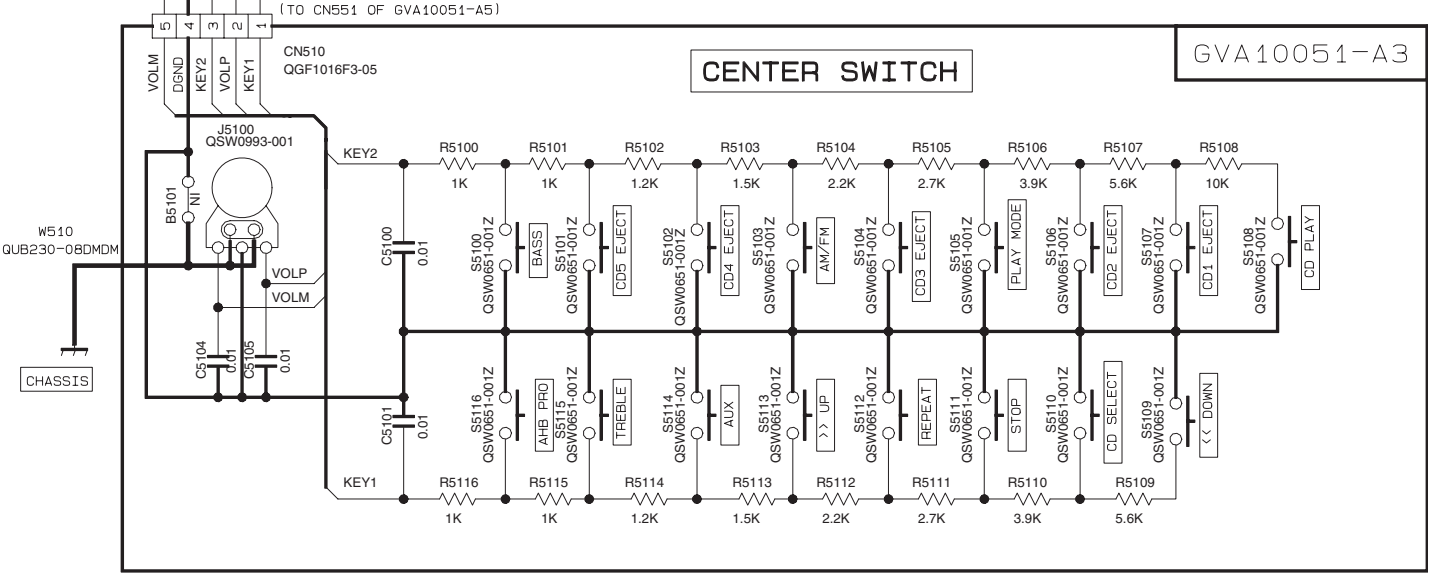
5 4 3 2 1 (TO CN551 OF GVA10051-A5)

VOLM DGND KEY2 VOLP KEY1

CN510
QGF1016F3-05

CENTER SWITCH

GVA10051-A3

J5100
QSW0993-001

KEY2

B5101
NI

W510
QUB230-08DMDM

VOLP
VOLM

C5104 0.01
C5105 0.01

CHASSIS

C5100 0.01
C5101 0.01

R5100 1K
R5101 1K
R5102 1.2K
R5103 1.5K
R5104 2.2K
R5105 2.7K
R5106 3.9K
R5107 5.6K
R5108 10K

S5100 QSW0651-001Z BASS
S5101 QSW0651-001Z CD5 EJECT
S5102 QSW0651-001Z CD4 EJECT
S5103 QSW0651-001Z AM/FM
S5104 QSW0651-001Z CD3 EJECT
S5105 QSW0651-001Z PLAY MODE
S5106 QSW0651-001Z CD2 EJECT
S5107 QSW0651-001Z CD1 EJECT
S5108 QSW0651-001Z CD PLAY

S5116 QSW0651-001Z AHB PRO
S5115 QSW0651-001Z TREBLE
S5114 QSW0651-001Z AUX
S5113 QSW0651-001Z >> UP
S5112 QSW0651-001Z REPEAT
S5111 QSW0651-001Z STOP
S5110 QSW0651-001Z CD SELECT
S5109 QSW0651-001Z << DOWN

KEY1

R5116 1K
R5115 1K
R5114 1.2K
R5113 1.5K
R5112 2.2K
R5111 2.7K
R5110 3.9K
R5109 5.6K